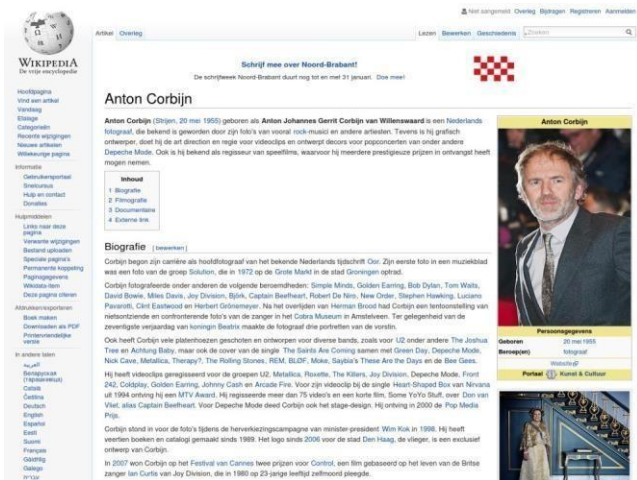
Niet aangemeld Overleg Bijdragen Registreren Aanmelden

Artikel Overleg

Lezen Bewerken Geschiedenis Zoeken

WIKIPEDIA
De vrije encyclopedie

Schrijf mee over Noord-Brabant!
De schrijfweek Noord-Brabant duurt nog tot en met 31 januari. Doe mee!

Hoofdpagina
Vind een artikel
Vandaag
Etalage
Categorieën
Recente wijzigingen
Nieuwe artikelen
Willekeurige pagina

Informatie
Gebruikersportaal
Snelcursus
Hulp en contact
Donaties

Hulpmiddelen
Links naar deze pagina
Verwante wijzigingen
Bestand uploaden
Speciale pagina's
Permanente koppeling
Paginagegevens
Wikidata-item
Deze pagina citeren

Afdrukken/exporteren
Boek maken
Downloaden als PDF
Printvriendelijke versie

In andere talen
العربية
Беларуская (тарашкевіца)
Català
Čeština
Deutsch
English
Español
Eesti
Suomi
Français
Gàidhlig
Galego
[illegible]

Anton Corbijn

Anton Corbijn (Strijen, 20 mei 1955) geboren als Anton Johannes Gerrit Corbijn van Willenswaard is een Nederlands fotograaf, die bekend is geworden door zijn foto's van vooral rock-musici en andere artiesten. Tevens is hij grafisch ontwerper, doet hij de art direction en regie voor videoclips en ontwerpt decors voor popconcerten van onder andere Depeche Mode. Ook is hij bekend als regisseur van speelfilms, waarvoor hij meerdere prestigieuze prijzen in ontvangst heeft mogen nemen.

Inhoud
1 Biografie
2 Filmografie
3 Documentaire
4 Externe link

Biografie [bewerken]

Corbijn begon zijn carrière als hoofdfotograaf van het bekende Nederlands tijdschrift Oor. Zijn eerste foto in een muziekblad was een foto van de groep Solution, die in 1972 op de Grote Markt in de stad Groningen optrad.

Corbijn fotografeerde onder andere de volgende beroemdheden: Simple Minds, Golden Earring, Bob Dylan, Tom Waits, David Bowie, Miles Davis, Joy Division, Björk, Captain Beefheart, Robert De Niro, New Order, Stephen Hawking, Luciano Pavarotti, Clint Eastwood en Herbert Grönemeyer. Na het overlijden van Herman Brood had Corbijn een tentoonstelling van nietsontziende en confronterende foto's van de zanger in het Cobra Museum in Amstelveen. Ter gelegenheid van de zeventigste verjaardag van koningin Beatrix maakte de fotograaf drie portretten van de vorstin.

Ook heeft Corbijn vele platenhoezen geschoten en ontworpen voor diverse bands, zoals voor U2 onder andere The Joshua Tree en Achtung Baby, maar ook de cover van de single The Saints Are Coming samen met Green Day, Depeche Mode, Nick Cave, Metallica, Therapy?, The Rolling Stones, REM, Bl!ZF, Moke, Saybia's These Are the Days en de Bee Gees.

Hij heeft videoclips geregisseerd voor de groepen U2, Metallica, Roxette, The Killers, Joy Division, Depeche Mode, Front 242, Coldplay, Golden Earring, Johnny Cash en Arcade Fire. Voor zijn videoclip bij de single Heart-Shaped Box van Nirvana uit 1994 ontving hij een MTV Award. Hij regisseerde meer dan 75 video's en een korte film, Some YoYo Stuff, over Don van Vliet, alias Captain Beefheart. Voor Depeche Mode deed Corbijn ook het stage-design. Hij ontving in 2000 de Pop Media Prijs.

Corbijn stond in voor de foto's tijdens de herverkiezingscampagne van minister-president Wim Kok in 1998. Hij heeft veertien boeken en catalogi gemaakt sinds 1989. Het logo sinds 2006 voor de stad Den Haag, de vlieger, is een exclusief ontwerp van Corbijn.

In 2007 won Corbijn op het Festival van Cannes twee prijzen voor Control, een film gebaseerd op het leven van de Britse zanger Ian Curtis van Joy Division, die in 1980 op 23-jarige leeftijd zelfmoord pleegde.

Anton Corbijn

Persoonsgegevens
| | |
|---|---|
| Geboren | 20 mei 1955 |
| Beroep(en) | fotograaf |

Website[4]
Portaal Kunst & Cultuur